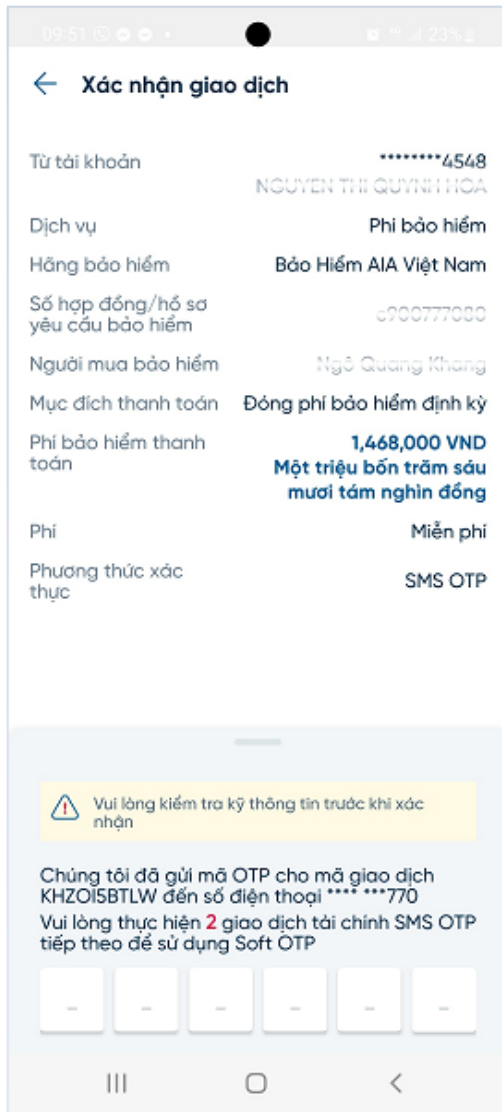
09:51 23%

Xác nhận giao dịch

Từ tài khoản ********4548
NGUYEN THI QUYNH HOA

Dịch vụ Phí bảo hiểm

Hãng bảo hiểm Bảo Hiểm AIA Việt Nam

Số hợp đồng/hồ sơ yêu cầu bảo hiểm c900777080

Người mua bảo hiểm Ngô Quang Khang

Mục đích thanh toán Đóng phí bảo hiểm định kỳ

Phí bảo hiểm thanh toán 1,468,000 VND
Một triệu bốn trăm sáu mươi tám nghìn đồng

Phí Miễn phí

Phương thức xác thực SMS OTP

Vui lòng kiểm tra kỹ thông tin trước khi xác nhận

Chúng tôi đã gửi mã OTP cho mã giao dịch KHZOI5BTLW đến số điện thoại **** ***770
Vui lòng thực hiện 2 giao dịch tài chính SMS OTP tiếp theo để sử dụng Soft OTP